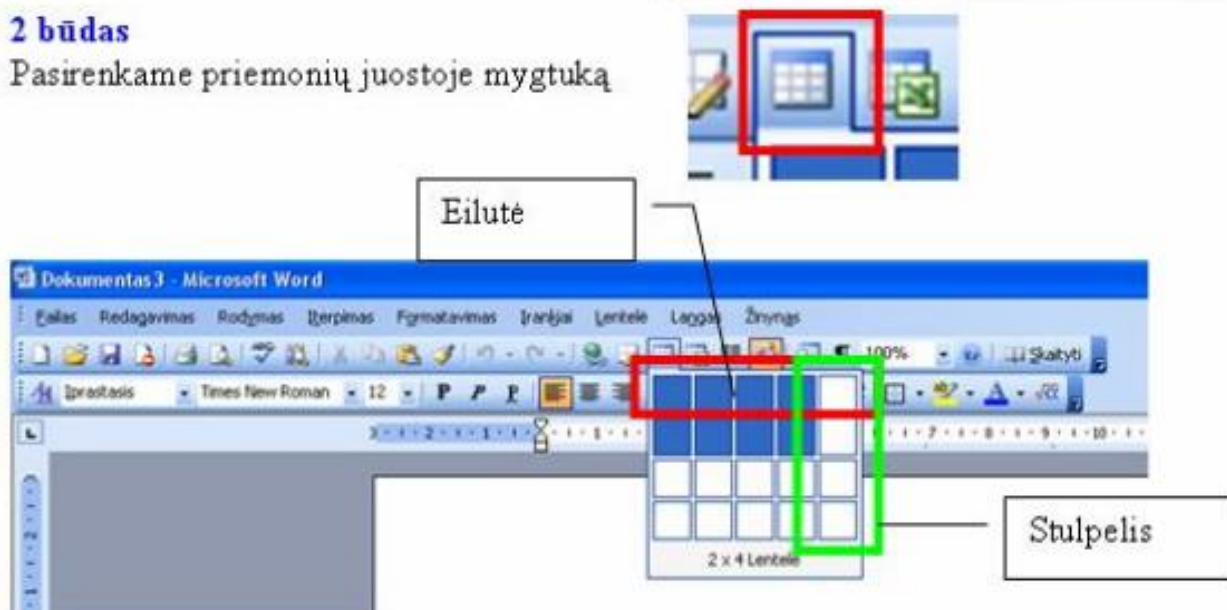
2 būdas
Pasirenkame priemonių juostoje mygtuką

Eilutė

Dokumentas3 - Microsoft Word

Failas Redagavimas Rodymas Įterpimas Formatavimas Įrankiai Lentelė Langas Žinynas

100% Skaityti

Įprastasis Times New Roman 12 P P P

2 x 4 Lentelė

Stulpelis